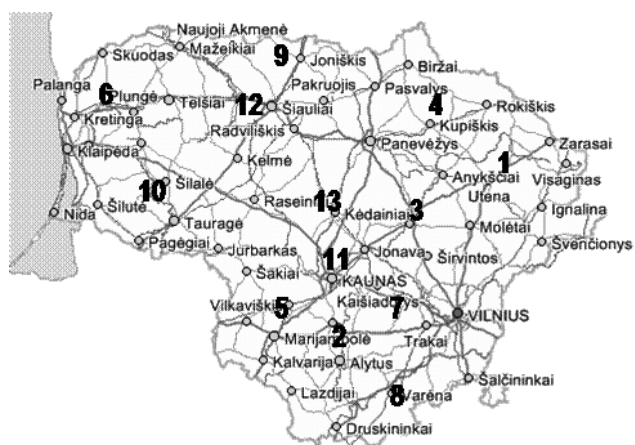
Naujoji Akmenė
Mažeikiai
Skuodas
9
Joniškis
Biržai
Palanga
6
Plungė
Telšiai
12
Šiauliai
Pakruojis
Pasvalys
4
Rokiškis
Kretinga
Radviliškis
Kupiškis
Klaipėda
Kelmė
Panevėžys
1
Zarasai
Anykščiai
Visaginas
10
Šilalė
Raseiniai
13
Kėdainiai
3
Utena
Nida
Šilutė
Tauragė
Ignalina
Molėtai
Pagėgiai
Jurbarkas
Jonava
Širvintos
Švenčionys
11
Šakiai
KAUNAS
Vilkaviškis
5
Kaišiadorys
7
VILNIUS
Marijampolė
2
Trakai
Kalvarija
Alytus
8
Varėna
Šalčininkai
Lazdijai
Druskininkai